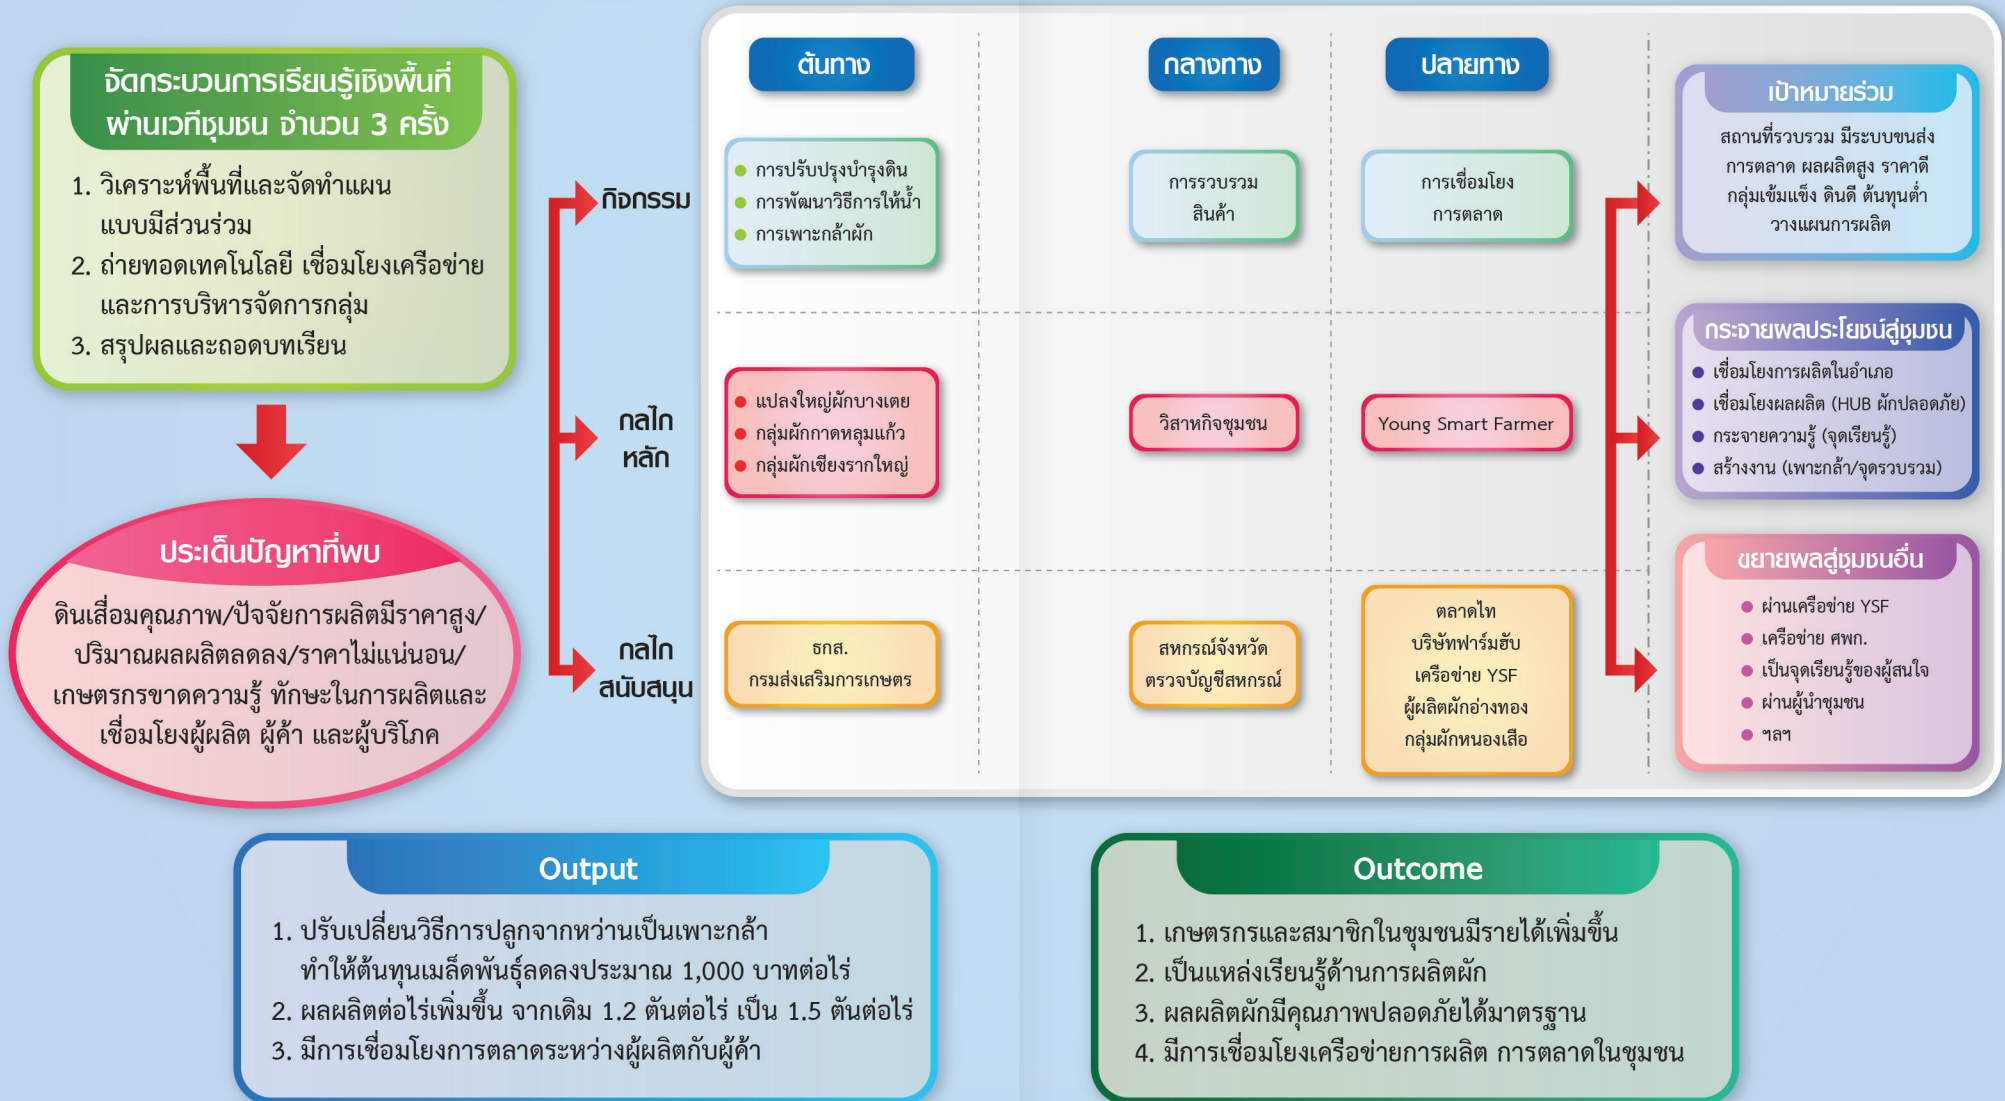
จัดกระบวนการเรียนรู้เชิงพื้นที่ ผ่านเวทีชุมชน จำนวน 3 ครั้ง

1. วิเคราะห์พื้นที่และจัดทำแผนแบบมีส่วนร่วม
2. ถ่ายทอดเทคโนโลยี เชื่อมโยงเครือข่ายและการบริหารจัดการกลุ่ม
3. สรุปผลและถอดบทเรียน

ประเด็นปัญหาที่พบ

ดินเสื่อมคุณภาพ/ปัจจัยการผลิตมีราคาสูง/ปริมาณผลผลิตลดลง/ราคาไม่แน่นอน/เกษตรกรขาดความรู้ ทักษะในการผลิตและเชื่อมโยงผู้ผลิต ผู้ค้า และผู้บริโภค

ต้นทาง

กลางทาง

ปลายทาง

กิจกรรม

- การปรับปรุงบำรุงดิน
- การพัฒนาวิธีการให้น้ำ
- การเพาะกล้าผัก

การรวบรวมสินค้า

การเชื่อมโยงการตลาด

กลไกหลัก

- แปลงใหญ่ผักบางเตย
- กลุ่มผักกาดหลุมแก้ว
- กลุ่มผักเชียงรากใหญ่

วิสาหกิจชุมชน

Young Smart Farmer

กลไกสนับสนุน

ธกส.
กรมส่งเสริมการเกษตร

สหกรณ์จังหวัด
ตรวจบัญชีสหกรณ์

ตลาดไท
บริษัทฟาร์มฮับ
เครือข่าย YSF
ผู้ผลิตผักอ่างทอง
กลุ่มผักหนองเสือ

เป้าหมายร่วม

สถานที่รวบรวม มีระบบขนส่ง การตลาด ผลผลิตสูง ราคาดี กลุ่มเข้มแข็ง ดินดี ต้นทุนต่ำ วางแผนการผลิต

กระจายผลประโยชน์สู่ชุมชน

- เชื่อมโยงการผลิตในอำเภอ
- เชื่อมโยงผลผลิต (HUB ผักปลอดภัย)
- กระจายความรู้ (จุดเรียนรู้)
- สร้างงาน (เพาะกล้า/จุดรวบรวม)

ขยายผลสู่ชุมชนอื่น

- ผ่านเครือข่าย YSF
- เครือข่าย ศพก.
- เป็นจุดเรียนรู้ของผู้สนใจ
- ผ่านผู้นำชุมชน
- ฯลฯ

Output

1. ปรับเปลี่ยนวิธีการปลูกจากหว่านเป็นเพาะกล้า ทำให้ต้นทุนเมล็ดพันธุ์ลดลงประมาณ 1,000 บาทต่อไร่
2. ผลผลิตต่อไร่เพิ่มขึ้น จากเดิม 1.2 ตันต่อไร่ เป็น 1.5 ตันต่อไร่
3. มีการเชื่อมโยงการตลาดระหว่างผู้ผลิตกับผู้ค้า

Outcome

1. เกษตรกรและสมาชิกในชุมชนมีรายได้เพิ่มขึ้น
2. เป็นแหล่งเรียนรู้ด้านการผลิตผัก
3. ผลผลิตผักมีคุณภาพปลอดภัยได้มาตรฐาน
4. มีการเชื่อมโยงเครือข่ายการผลิต การตลาดในชุมชน